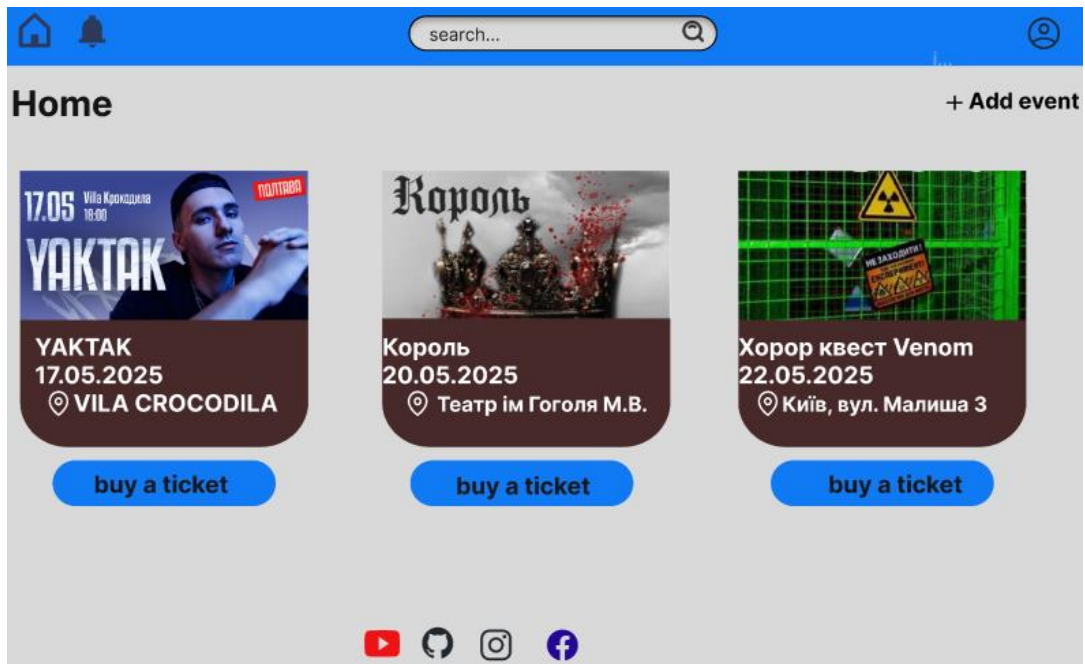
search...

Home

+ Add event

17.05 Villa Крокодила 18:00
ПОЛТАВА
YAKTAK

YAKTAK
17.05.2025
VILA CROCODILA

buy a ticket

Король

Король
20.05.2025
Театр ім Гоголя М.В.

buy a ticket

НЕ ЗАХОДИТИ!

Хорор квест Venom
22.05.2025
Київ, вул. Малиша 3

buy a ticket